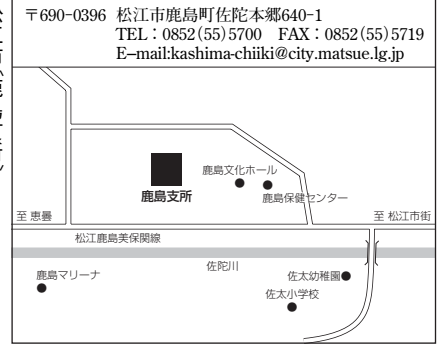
〒690-0396 松江市鹿島町佐陀本郷640-1
TEL：0852(55)5700 FAX：0852(55)5719
E-mail:kashima-chiiki@city.matsue.lg.jp

鹿島支所
鹿島文化ホール
鹿島保健センター
至 恵曇
至 松江市街
松江鹿島美保関線
佐陀川
鹿島マリーナ
佐太幼稚園
佐太小学校